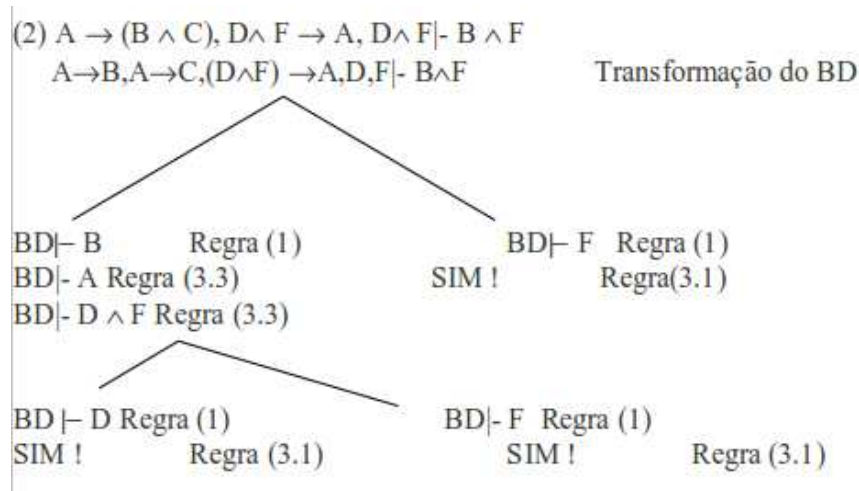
(2) $A \rightarrow (B \wedge C), D \wedge F \rightarrow A, D \wedge F |- B \wedge F$

$A \rightarrow B, A \rightarrow C, (D \wedge F) \rightarrow A, D, F |- B \wedge F$ Transformação do BD

$BD \vdash B$ Regra (1)

$BD |- A$ Regra (3.3)

$BD |- D \wedge F$ Regra (3.3)

$BD \vdash F$ Regra (1)

SIM ! Regra(3.1)

$BD \vdash D$ Regra (1)

SIM ! Regra (3.1)

$BD |- F$ Regra (1)

SIM ! Regra (3.1)